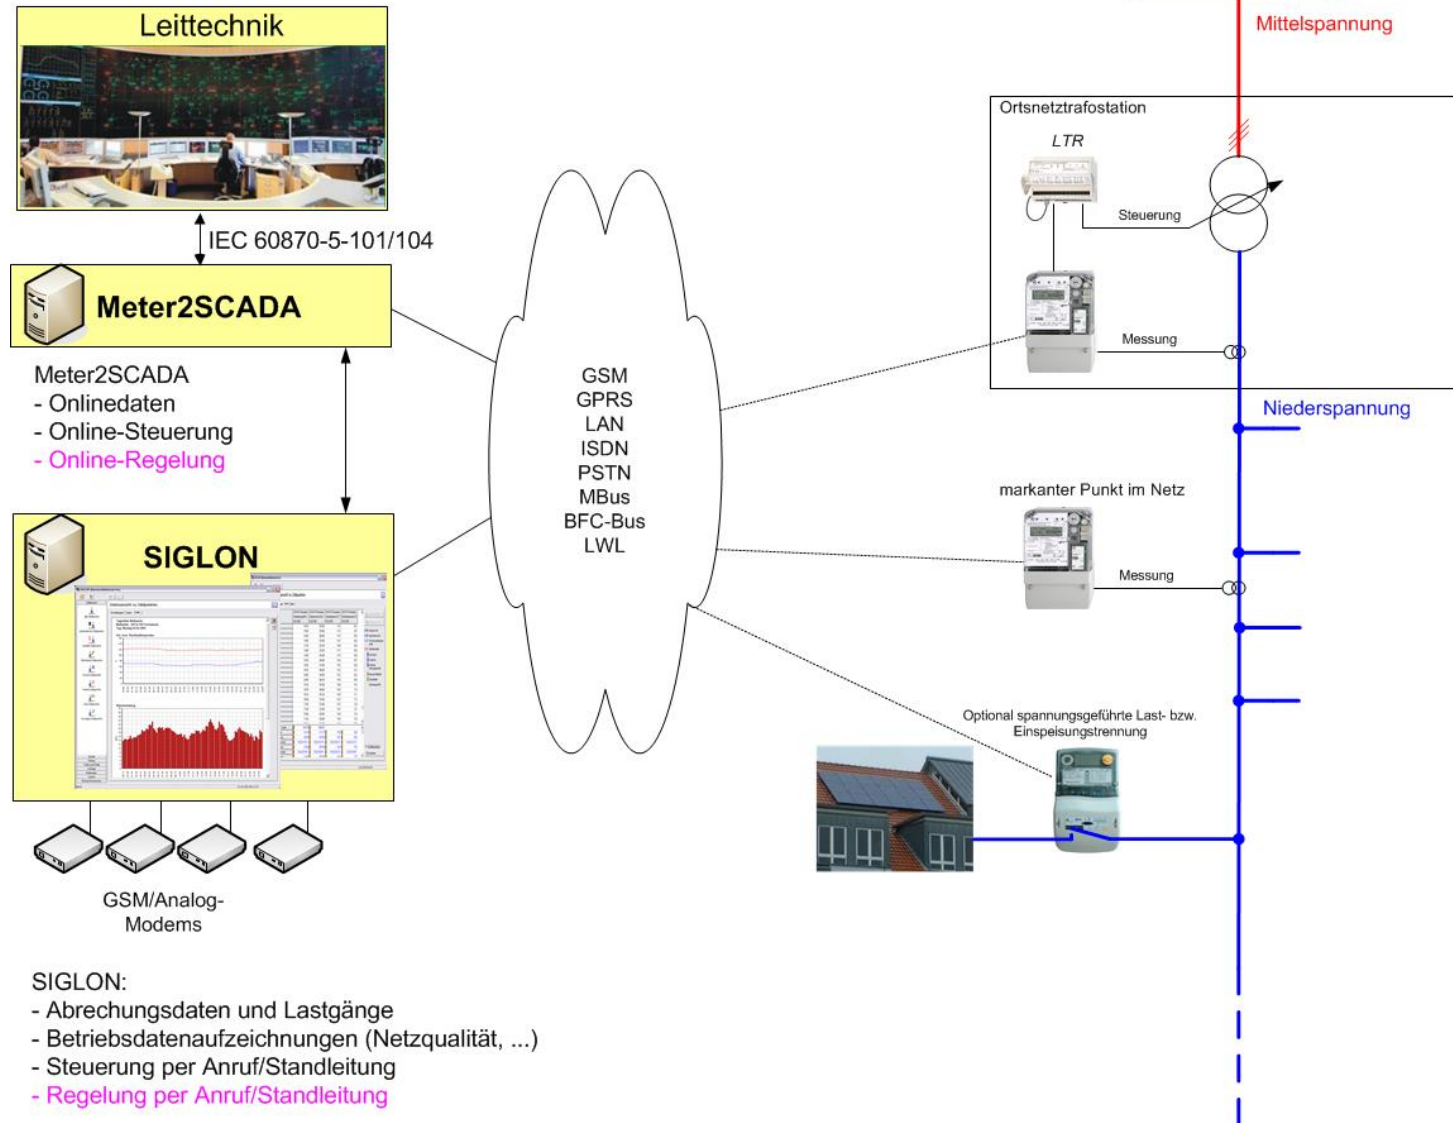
Leittechnik

IEC 60870-5-101/104

Meter2SCADA

Meter2SCADA
- Onlinedaten
- Online-Steuerung
- Online-Regelung

SIGLON

GSM/Analog-Modems

SIGLON:
- Abrechungsdaten und Lastgänge
- Betriebsdatenaufzeichnungen (Netzqualität, ...)
- Steuerung per Anruf/Standleitung
- Regelung per Anruf/Standleitung

GSM
GPRS
LAN
ISDN
PSTN
MBus
BFC-Bus
LWL

Mittelspannung

Ortsnetztrafostation

LTR

Steuerung

Messung

Niederspannung

markanter Punkt im Netz

Messung

Optional spannungsgeführte Last- bzw. Einspeisungstrennung